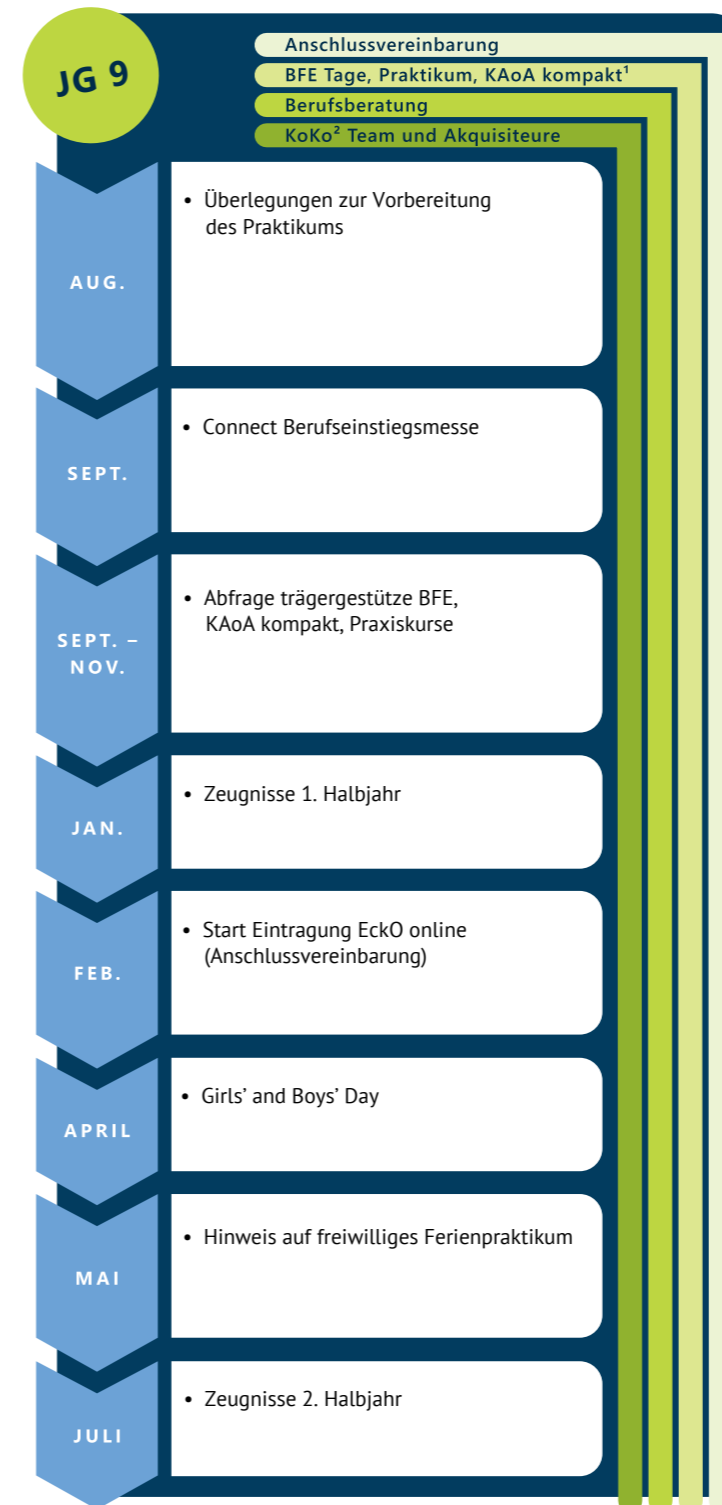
JG 9

Anschlussvereinbarung

BFE Tage, Praktikum, KAoA kompakt$^1$

Berufsberatung

KoKo$^2$ Team und Akquisiteure

AUG.

• Überlegungen zur Vorbereitung des Praktikums

SEPT.

• Connect Berufseinstiegsmesse

SEPT. – NOV.

• Abfrage trägergestütze BFE, KAoA kompakt, Praxiskurse

JAN.

• Zeugnisse 1. Halbjahr

FEB.

• Start Eintragung EckO online (Anschlussvereinbarung)

APRIL

• Girls' and Boys' Day

MAI

• Hinweis auf freiwilliges Ferienpraktikum

JULI

• Zeugnisse 2. Halbjahr